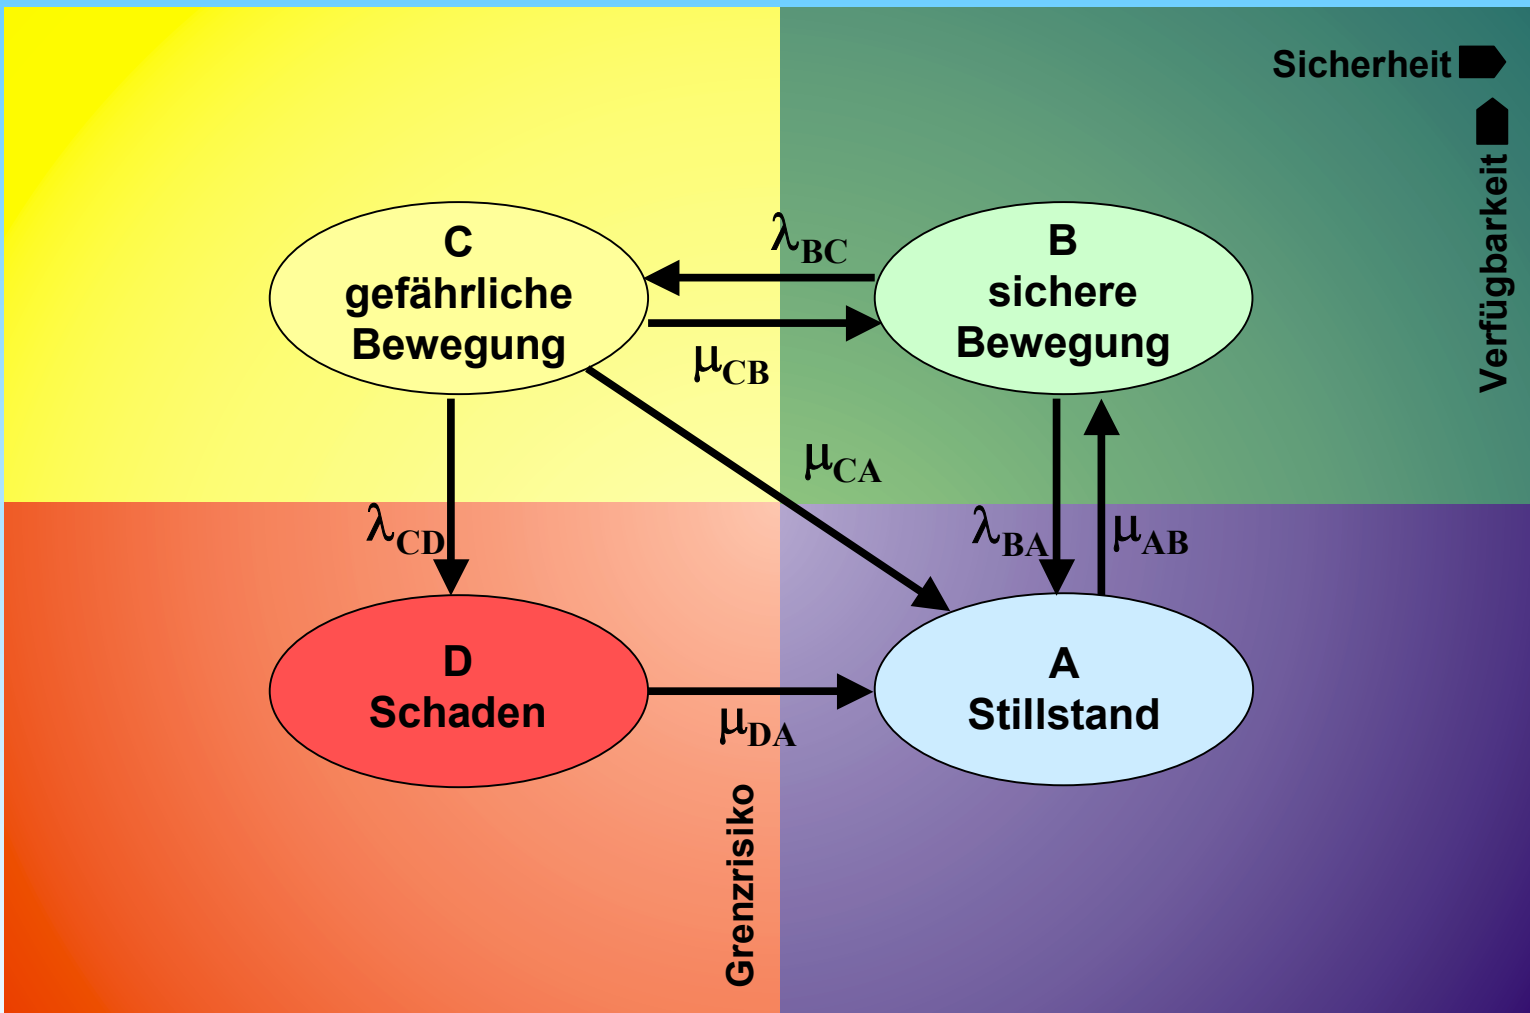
Sicherheit

Verfügbarkeit

C
gefährliche
Bewegung

B
sichere
Bewegung

$\lambda_{BC}$

$\mu_{CB}$

$\mu_{CA}$

$\lambda_{CD}$

$\lambda_{BA}$

$\mu_{AB}$

D
Schaden

A
Stillstand

$\mu_{DA}$

Grenzrisiko